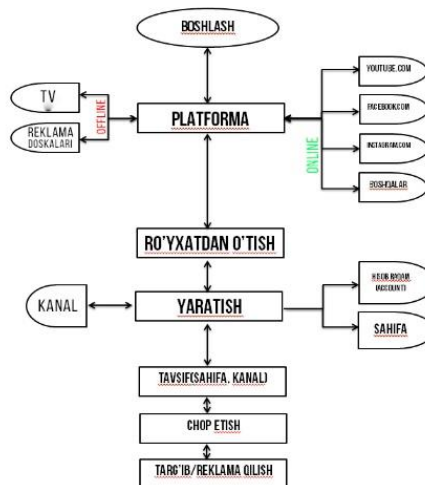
BOSHLASH

TV

REKLAMA DOSKALARI

OFFLINE

PLATFORMA

ONLINE

YOUTUBE.COM

FACEBOOK.COM

INSTAGRAM.COM

BOSHQALAR

RO'YXATDAN O'TISH

KANAL

YARATISH

HISOB(AQAM (ACCOUNT)

SAHIFA

TAVSIF(SAHIFA, KANAL)

CHOP ETISH

TARG'IB/REKLAMA QILISH